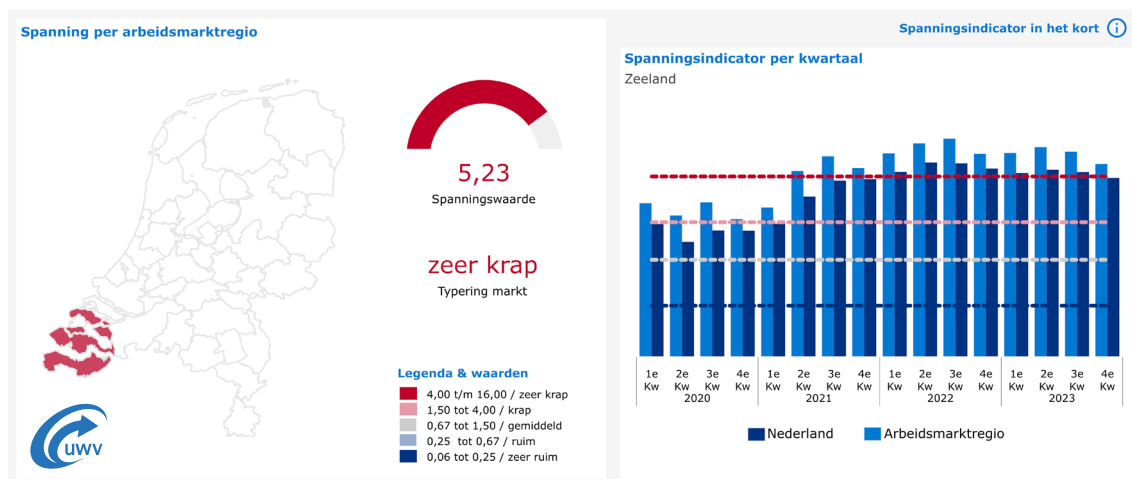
Spanning per arbeidsmarktregio

5,23
Spanningswaarde

zeer krap
Typering markt

Legenda & waarden
4,00 t/m 16,00 / zeer krap
1,50 tot 4,00 / krap
0,67 tot 1,50 / gemiddeld
0,25 tot 0,67 / ruim
0,06 tot 0,25 / zeer ruim

UWV

Spanningsindicator in het kort

Spanningsindicator per kwartaal
Zeeland

1e Kw 2e Kw 3e Kw 4e Kw 2020
1e Kw 2e Kw 3e Kw 4e Kw 2021
1e Kw 2e Kw 3e Kw 4e Kw 2022
1e Kw 2e Kw 3e Kw 4e Kw 2023

Nederland Arbeidsmarktregio